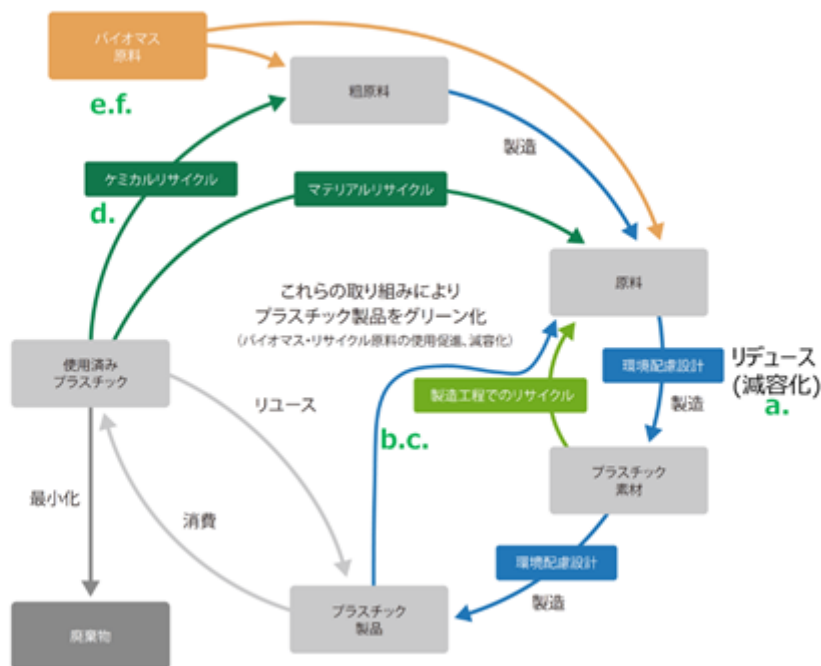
バイオマス
原料

e.f.

粗原料

製造

ケミカルリサイクル

マテリアルリサイクル

d.

原料

これらの取り組みにより
プラスチック製品をグリーン化
(バイオマス・リサイクル原料の使用促進、減容化)

使用済み
プラスチック

リユース

環境配慮設計

リデュース
(減容化)
a.

製造工程でのリサイクル

製造

b.c.

プラスチック
素材

最小化

消費

環境配慮設計

製造

プラスチック
製品

廃棄物